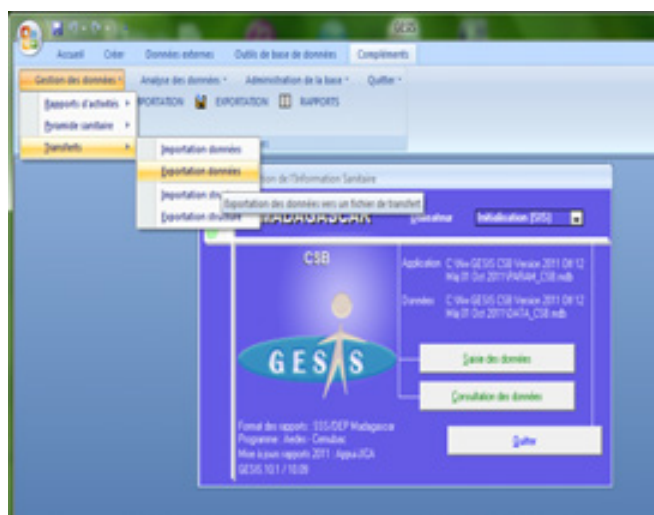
GESIS

Accueil Créer Données externes Outils de base de données Compléments

Gestion des données Analyse des données Administration de la base Quitter

Rapports d'activités

Pyramide sanitaire

Transferts

IMPORTATION EXPORTATION RAPPORTS

Importation données

Exportation données

Importation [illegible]

Exportation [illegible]

Exportation des données vers un fichier de transfert

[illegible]ion de l'Information Sanitaire

MADAGASCAR

Utilisateur Initialisation (SIS)

CSB

Application C:\Ww GESIS CSB Version 2011 Of 12 Ma 01 Oct 2011\PARAM_CSB.mdb

Données C:\Ww GESIS CSB Version 2011 Of 12 Ma 01 Oct 2011\DATA_CSB.mdb

GESIS

Saisie des données

Consultation des données

Quitter

Format des rapports : SSS/DEP Madagascar
Programme : Aedes - Cenubac
Mise à jour rapports 2011 : Appui JICA
GESIS 10.1 / 10.09